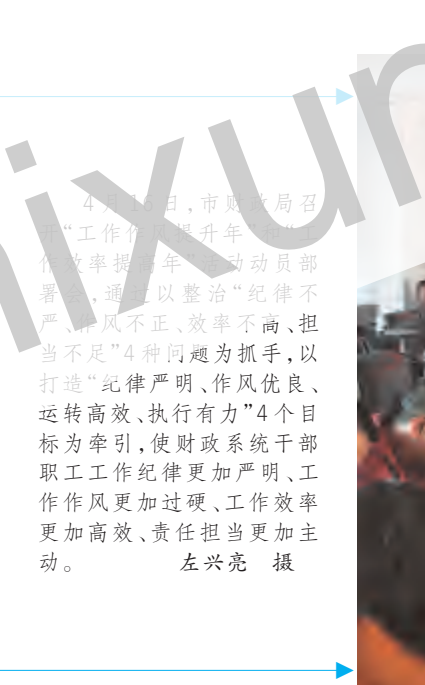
ixun

4月16日，市财政局召开"工作作风提升年"和"工作效率提高年"活动动员部署会，通过以整治"纪律不严、作风不正、效率不高、担当不足"4种问题为抓手，以打造"纪律严明、作风优良、运转高效、执行有力"4个目标为牵引，使财政系统干部职工工作纪律更加严明、工作作风更加过硬、工作效率更加高效、责任担当更加主动。　　左兴亮　摄